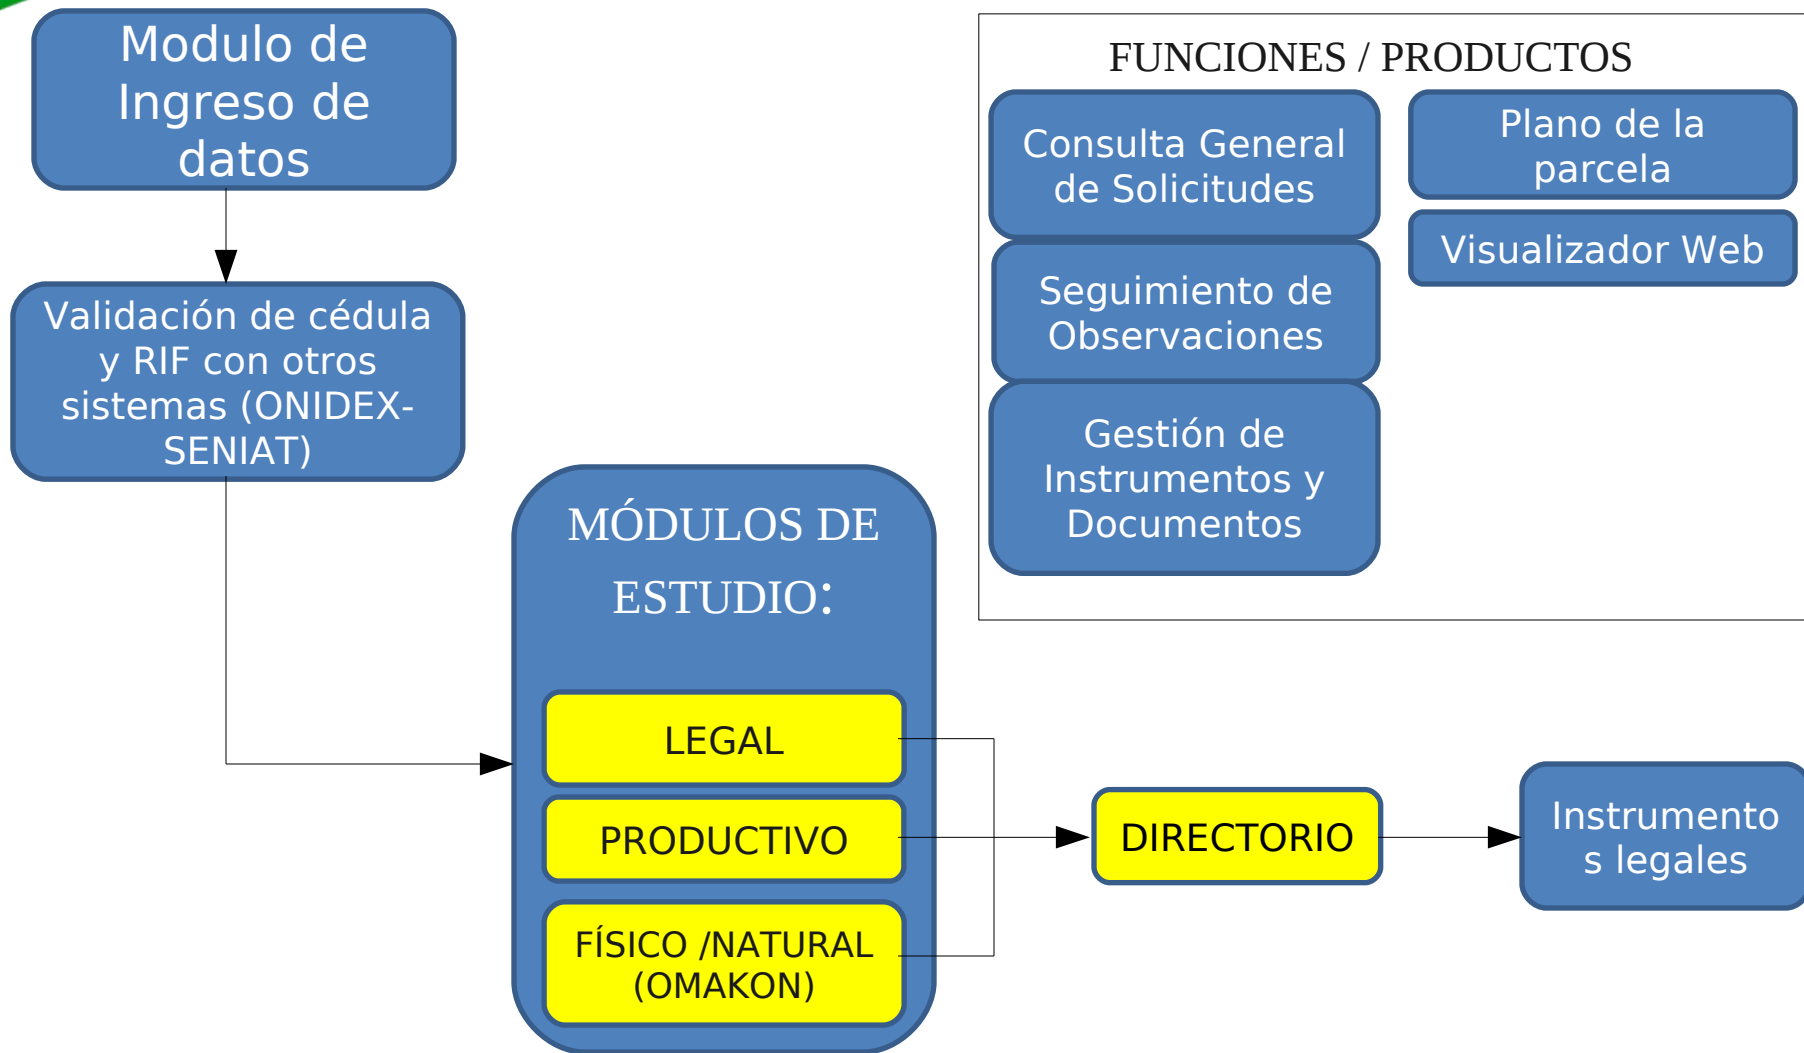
Modulo de Ingreso de datos

Validación de cédula y RIF con otros sistemas (ONIDEX-SENIAT)

MÓDULOS DE ESTUDIO:

LEGAL

PRODUCTIVO

FÍSICO /NATURAL (OMAKON)

DIRECTORIO

Instrumento s legales

FUNCIONES / PRODUCTOS

Consulta General de Solicitudes

Seguimiento de Observaciones

Gestión de Instrumentos y Documentos

Plano de la parcela

Visualizador Web